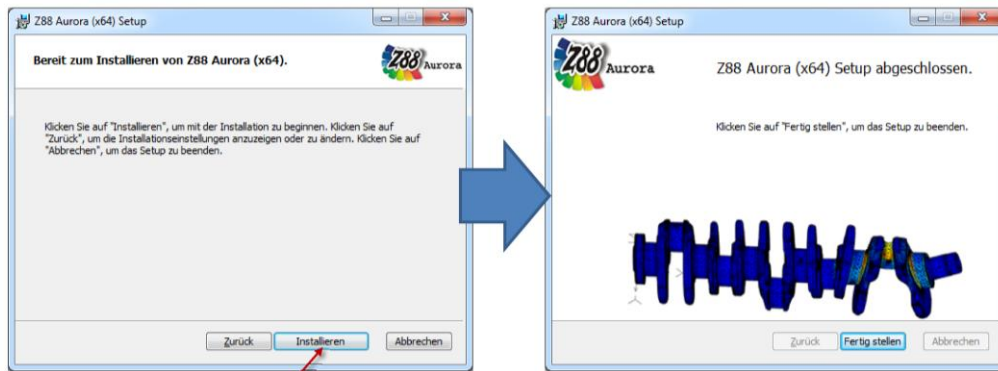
Z88 Aurora (x64) Setup

Bereit zum Installieren von Z88 Aurora (x64).

Z88 Aurora

Klicken Sie auf "Installieren", um mit der Installation zu beginnen. Klicken Sie auf "Zurück", um die Installationseinstellungen anzuzeigen oder zu ändern. Klicken Sie auf "Abbrechen", um das Setup zu beenden.

Zurück Installieren Abbrechen

Z88 Aurora (x64) Setup

Z88 Aurora

Z88 Aurora (x64) Setup abgeschlossen.

Klicken Sie auf "Fertig stellen", um das Setup zu beenden.

Zurück Fertig stellen Abbrechen